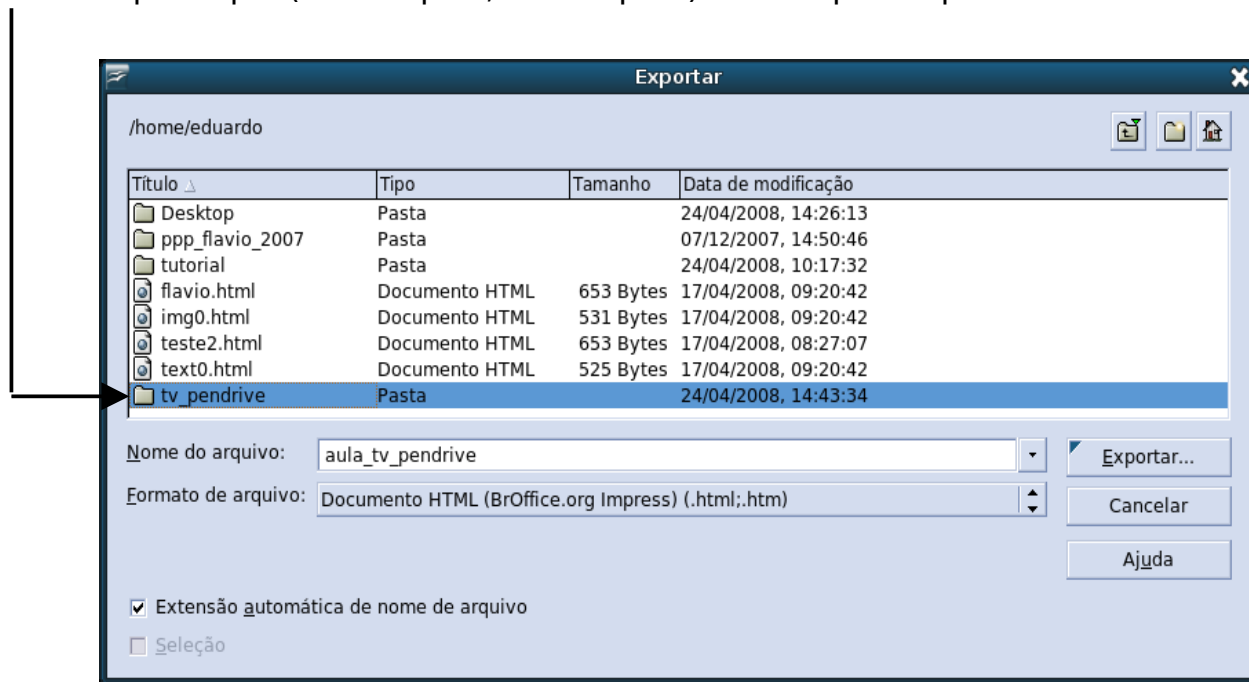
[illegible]

Exportar

/home/eduardo

| Título | Tipo | Tamanho | Data de modificação |
|---|---|---|---|
| Desktop | Pasta | | 24/04/2008, 14:26:13 |
| ppp_flavio_2007 | Pasta | | 07/12/2007, 14:50:46 |
| tutorial | Pasta | | 24/04/2008, 10:17:32 |
| flavio.html | Documento HTML | 653 Bytes | 17/04/2008, 09:20:42 |
| img0.html | Documento HTML | 531 Bytes | 17/04/2008, 09:20:42 |
| teste2.html | Documento HTML | 653 Bytes | 17/04/2008, 08:27:07 |
| text0.html | Documento HTML | 525 Bytes | 17/04/2008, 09:20:42 |
| tv_pendrive | Pasta | | 24/04/2008, 14:43:34 |

Nome do arquivo: aula_tv_pendrive

Exportar...

Formato de arquivo: Documento HTML (BrOffice.org Impress) (.html;.htm)

Cancelar

Ajuda

Extensão automática de nome de arquivo

Seleção